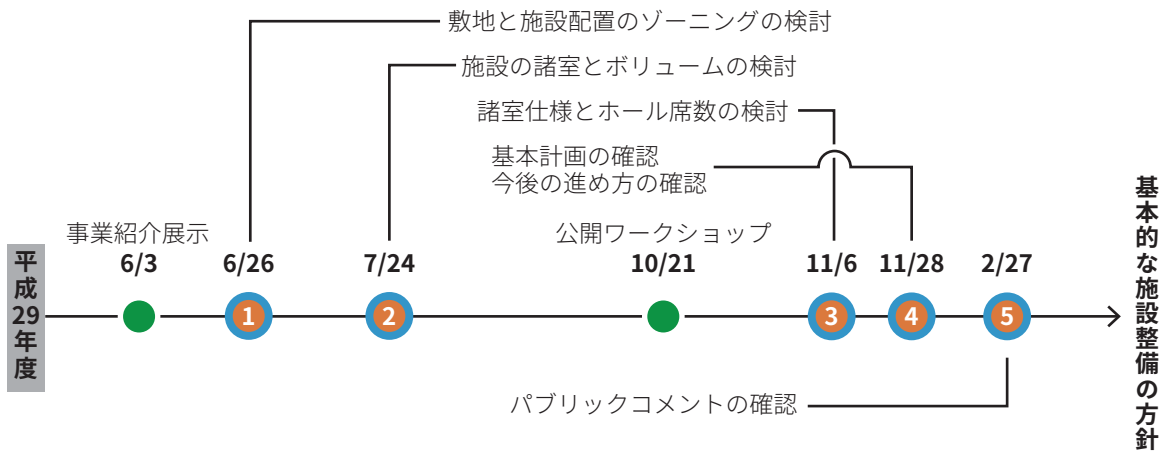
敷地と施設配置のゾーニングの検討

施設の諸室とボリュームの検討

諸室仕様とホール席数の検討

基本計画の確認
今後の進め方の確認

事業紹介展示

公開ワークショップ

平成29年度

6/3
6/26
7/24
10/21
11/6
11/28
2/27

1
2
3
4
5

基本的な施設整備の方針

パブリックコメントの確認